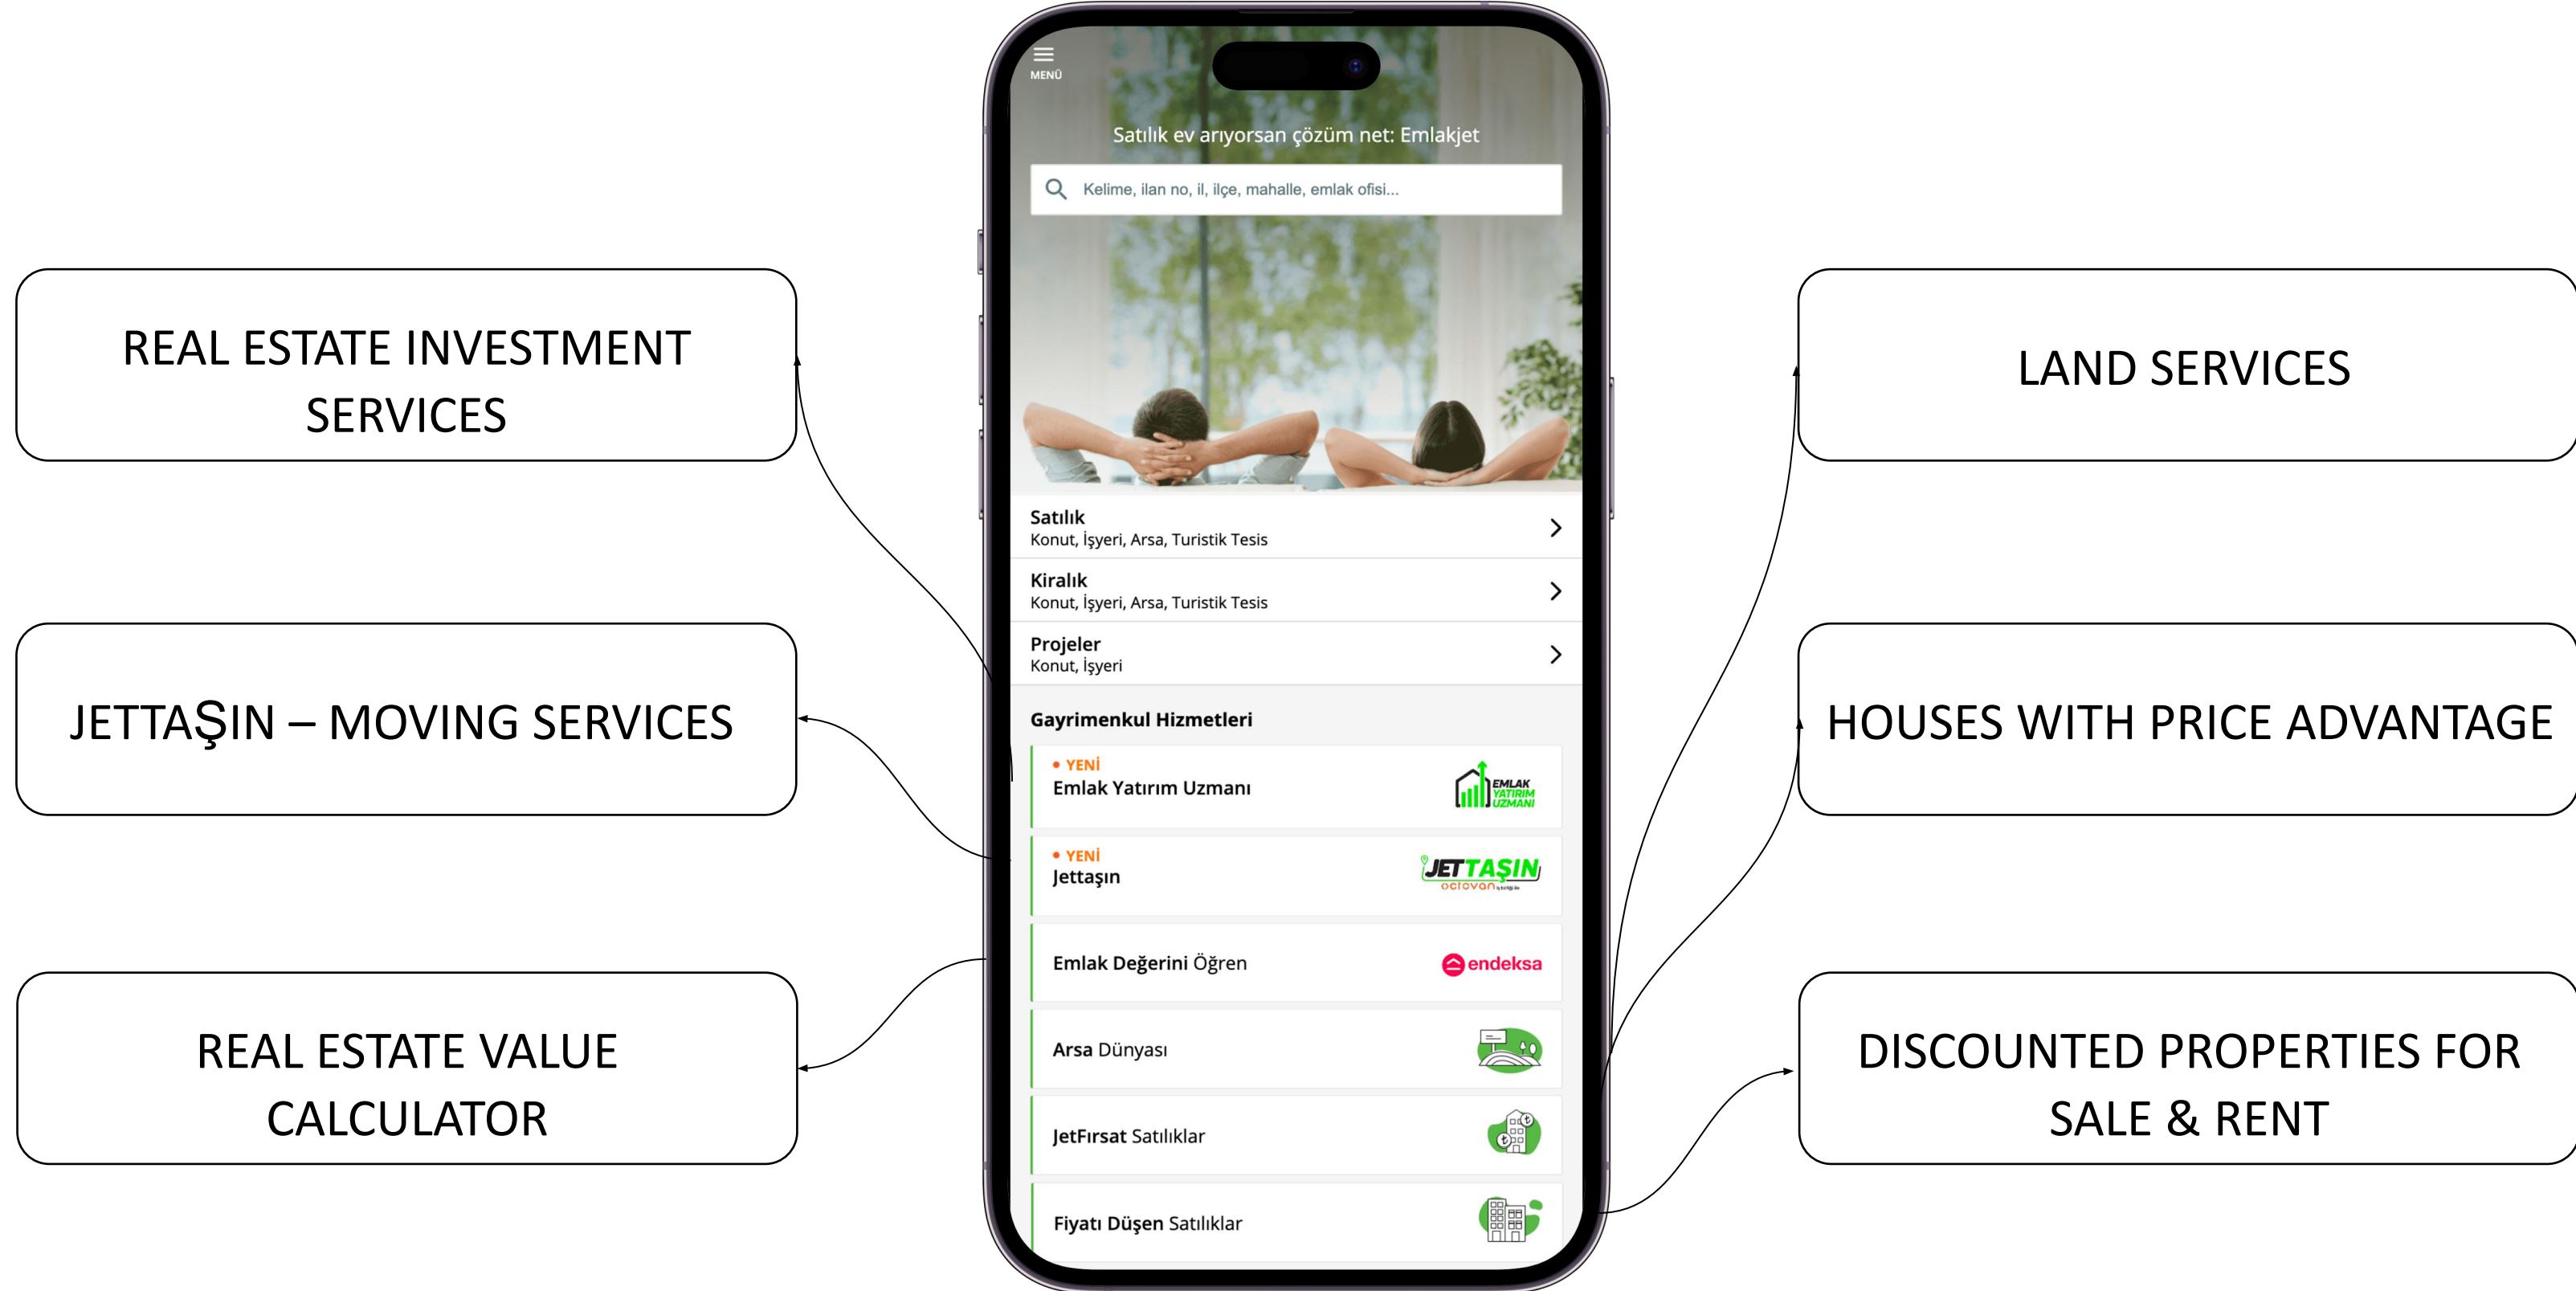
REAL ESTATE INVESTMENT SERVICES

JETTAŞIN – MOVING SERVICES

REAL ESTATE VALUE CALCULATOR

MENÜ

Satılık ev arıyorsan çözüm net: Emlakjet

Kelime, ilan no, il, ilçe, mahalle, emlak ofisi...

Satılık
Konut, İşyeri, Arsa, Turistik Tesis

Kiralık
Konut, İşyeri, Arsa, Turistik Tesis

Projeler
Konut, İşyeri

Gayrimenkul Hizmetleri

• YENİ
Emlak Yatırım Uzmanı
EMLAK YATIRIM UZMANI

• YENİ
Jettaşın
JETTAŞIN octovan

Emlak Değerini Öğren
endeksa

Arsa Dünyası

JetFırsat Satılıklar

Fiyatı Düşen Satılıklar

LAND SERVICES

HOUSES WITH PRICE ADVANTAGE

DISCOUNTED PROPERTIES FOR SALE & RENT